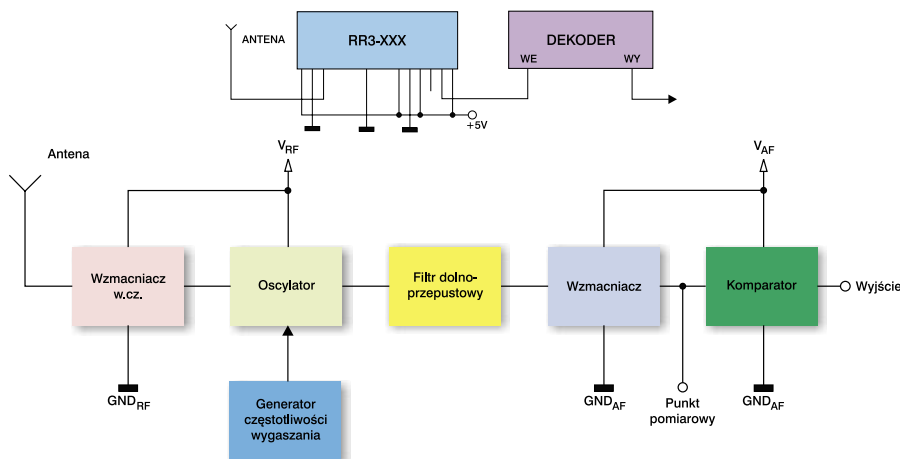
ANTENA

RR3-XXX

DEKODER

WE

WY

+5V

Antena

$V_{RF}$

$V_{AF}$

Wzmacniacz w.cz.

Oscylator

Filtr dolnoprzepustowy

Wzmacniacz

Komparator

Wyjście

$GND_{RF}$

Generator częstotliwości wygaszania

$GND_{AF}$

Punkt pomiarowy

$GND_{AF}$